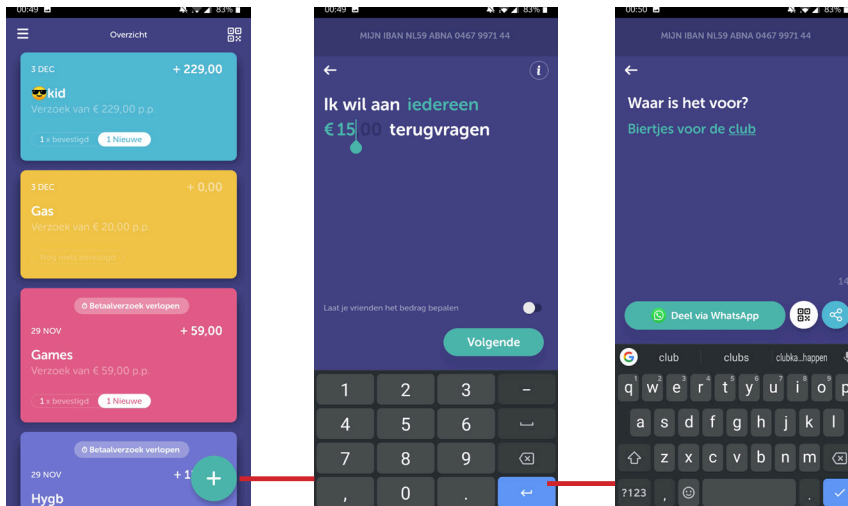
00:49 83%

Overzicht

3 DEC
+ 229,00
😎kid
Verzoek van € 229,00 p.p.
1 x bevestigd
1 Nieuwe

3 DEC
+ 0,00
Gas
Verzoek van € 20,00 p.p.
Nog niets bevestigd

Betaalverzoek verlopen
29 NOV
+ 59,00
Games
Verzoek van € 59,00 p.p.
1 x bevestigd
1 Nieuwe

Betaalverzoek verlopen
29 NOV
+ 1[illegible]
Hygb

00:49 83%

MIJN IBAN NL59 ABNA 0467 9971 44

Ik wil aan iedereen
€ 15,00 terugvragen

Laat je vrienden het bedrag bepalen

Volgende

1 2 3 –
4 5 6 ⎵
7 8 9 ⌫
, 0 . ↵

00:50 83%

MIJN IBAN NL59 ABNA 0467 9971 44

Waar is het voor?
Biertjes voor de club

14

Deel via WhatsApp

club clubs clubka...happen
q w e r t y u i o p
a s d f g h j k l
z x c v b n m
?123 ,